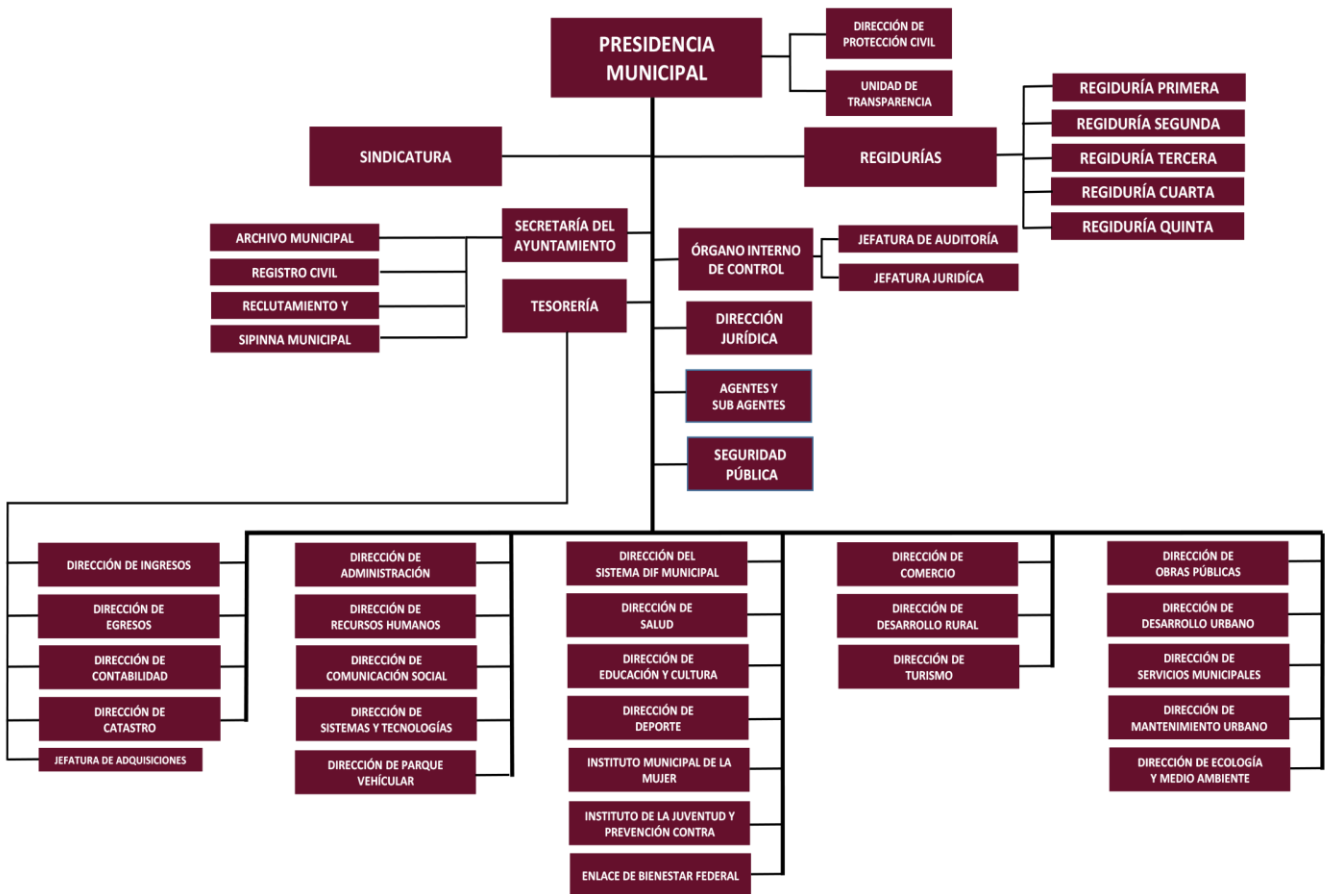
PRESIDENCIA MUNICIPAL

DIRECCIÓN DE PROTECCIÓN CIVIL

UNIDAD DE TRANSPARENCIA

SINDICATURA

REGIDURÍAS

REGIDURÍA PRIMERA
REGIDURÍA SEGUNDA
REGIDURÍA TERCERA
REGIDURÍA CUARTA
REGIDURÍA QUINTA

ARCHIVO MUNICIPAL
REGISTRO CIVIL
RECLUTAMIENTO Y
SIPINNA MUNICIPAL

SECRETARÍA DEL AYUNTAMIENTO

TESORERÍA

ÓRGANO INTERNO DE CONTROL

JEFATURA DE AUDITORÍA
JEFATURA JURIDÍCA

DIRECCIÓN JURÍDICA

AGENTES Y SUB AGENTES

SEGURIDAD PÚBLICA

DIRECCIÓN DE INGRESOS
DIRECCIÓN DE EGRESOS
DIRECCIÓN DE CONTABILIDAD
DIRECCIÓN DE CATASTRO
JEFATURA DE ADQUISICIONES

DIRECCIÓN DE ADMINISTRACIÓN
DIRECCIÓN DE RECURSOS HUMANOS
DIRECCIÓN DE COMUNICACIÓN SOCIAL
DIRECCIÓN DE SISTEMAS Y TECNOLOGÍAS
DIRECCIÓN DE PARQUE VEHÍCULAR

DIRECCIÓN DEL SISTEMA DIF MUNICIPAL
DIRECCIÓN DE SALUD
DIRECCIÓN DE EDUCACIÓN Y CULTURA
DIRECCIÓN DE DEPORTE
INSTITUTO MUNICIPAL DE LA MUJER
INSTITUTO DE LA JUVENTUD Y PREVENCIÓN CONTRA
ENLACE DE BIENESTAR FEDERAL

DIRECCIÓN DE COMERCIO
DIRECCIÓN DE DESARROLLO RURAL
DIRECCIÓN DE TURISMO

DIRECCIÓN DE OBRAS PÚBLICAS
DIRECCIÓN DE DESARROLLO URBANO
DIRECCIÓN DE SERVICIOS MUNICIPALES
DIRECCIÓN DE MANTENIMIENTO URBANO
DIRECCIÓN DE ECOLOGÍA Y MEDIO AMBIENTE